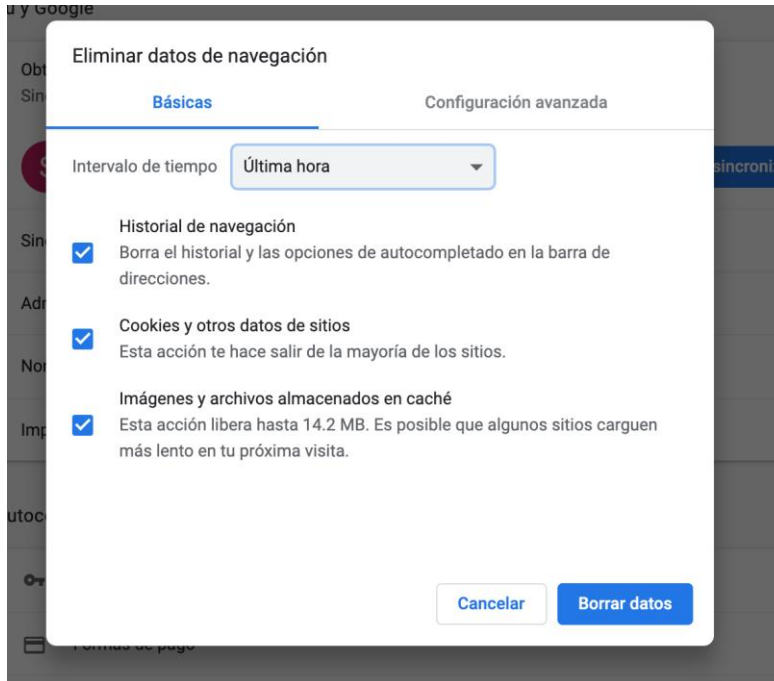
u y Google

Obt
Sin

S

sincroni

Sin

Adr

Nor

Imp

utoc

Formas de pago

Eliminar datos de navegación

Básicas

Configuración avanzada

Intervalo de tiempo

Última hora

Historial de navegación
Borra el historial y las opciones de autocompletado en la barra de direcciones.

Cookies y otros datos de sitios
Esta acción te hace salir de la mayoría de los sitios.

Imágenes y archivos almacenados en caché
Esta acción libera hasta 14.2 MB. Es posible que algunos sitios carguen más lento en tu próxima visita.

Cancelar

Borrar datos